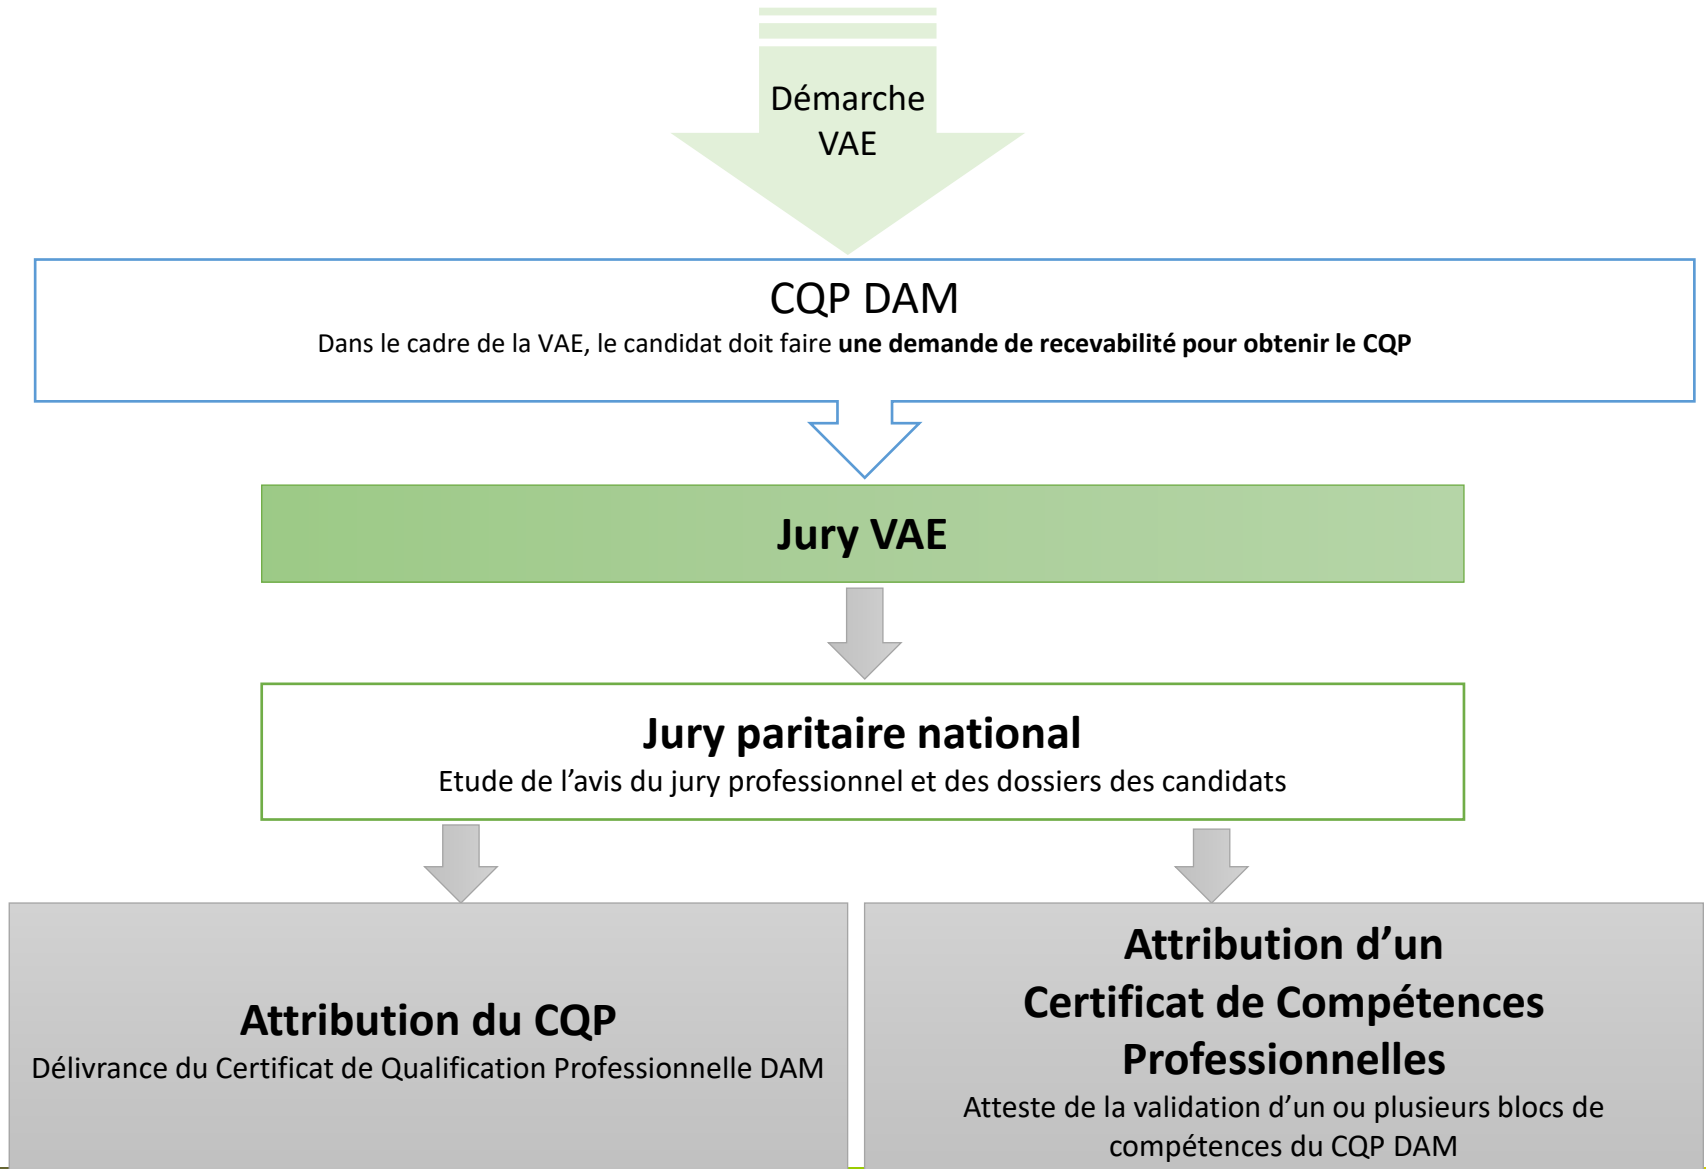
Démarche VAE

CQP DAM

Dans le cadre de la VAE, le candidat doit faire une demande de recevabilité pour obtenir le CQP

Jury VAE

Jury paritaire national

Etude de l'avis du jury professionnel et des dossiers des candidats

Attribution du CQP

Délivrance du Certificat de Qualification Professionnelle DAM

Attribution d'un Certificat de Compétences Professionnelles

Atteste de la validation d'un ou plusieurs blocs de compétences du CQP DAM